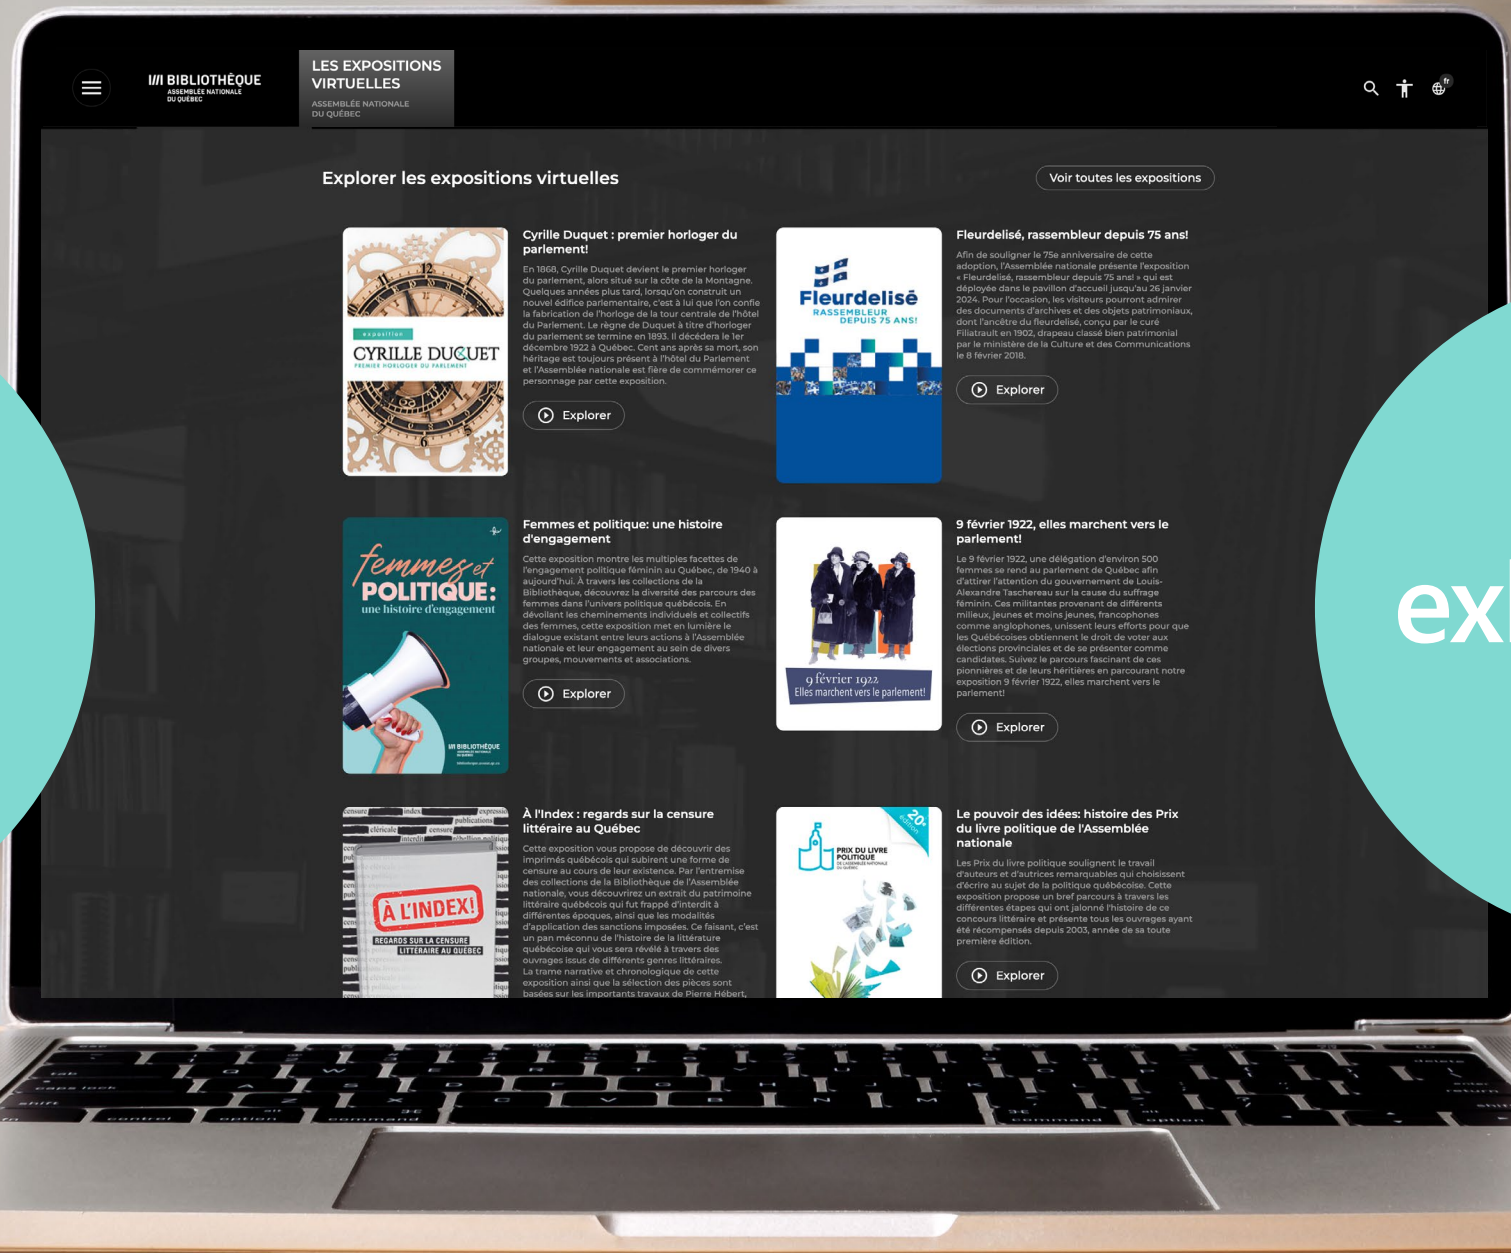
BIBLIOTHÈQUE ASSEMBLÉE NATIONALE DU QUÉBEC

LES EXPOSITIONS VIRTUELLES
ASSEMBLÉE NATIONALE DU QUÉBEC

fr

Explorer les expositions virtuelles

Voir toutes les expositions

exposition
CYRILLE DUQUET
PREMIER HORLOGER DU PARLEMENT

Cyrille Duquet : premier horloger du parlement!

En 1868, Cyrille Duquet devient le premier horloger du parlement, alors situé sur la côte de la Montagne. Quelques années plus tard, lorsqu'on construit un nouvel édifice parlementaire, c'est à lui que l'on confie la fabrication de l'horloge de la tour centrale de l'hôtel du Parlement. Le règne de Duquet à titre d'horloger du parlement se termine en 1893. Il décédera le 1er décembre 1922 à Québec. Cent ans après sa mort, son héritage est toujours présent à l'hôtel du Parlement et l'Assemblée nationale est fière de commémorer ce personnage par cette exposition.

Explorer

Fleurdelisé
RASSEMBLEUR DEPUIS 75 ANS!

Fleurdelisé, rassembleur depuis 75 ans!

Afin de souligner le 75e anniversaire de cette adoption, l'Assemblée nationale présente l'exposition « Fleurdelisé, rassembleur depuis 75 ans! » qui est déployée dans le pavillon d'accueil jusqu'au 26 janvier 2024. Pour l'occasion, les visiteurs pourront admirer des documents d'archives et des objets patrimoniaux, dont l'ancêtre du fleurdelisé, conçu par le curé Filiatrault en 1902, drapeau classé bien patrimonial par le ministère de la Culture et des Communications le 8 février 2018.

Explorer

femmes et POLITIQUE: une histoire d'engagement
BIBLIOTHÈQUE

Femmes et politique: une histoire d'engagement

Cette exposition montre les multiples facettes de l'engagement politique féminin au Québec, de 1940 à aujourd'hui. À travers les collections de la Bibliothèque, découvrez la diversité des parcours des femmes dans l'univers politique québécois. En dévoilant les cheminements individuels et collectifs des femmes, cette exposition met en lumière le dialogue existant entre leurs actions à l'Assemblée nationale et leur engagement au sein de divers groupes, mouvements et associations.

Explorer

9 février 1922
Elles marchent vers le parlement!

9 février 1922, elles marchent vers le parlement!

Le 9 février 1922, une délégation d'environ 500 femmes se rend au parlement de Québec afin d'attirer l'attention du gouvernement de Louis-Alexandre Taschereau sur la cause du suffrage féminin. Ces militantes provenant de différents milieux, jeunes et moins jeunes, francophones comme anglophones, unissent leurs efforts pour que les Québécoises obtiennent le droit de voter aux élections provinciales et de se présenter comme candidates. Suivez le parcours fascinant de ces pionnières et de leurs héritières en parcourant notre exposition 9 février 1922, elles marchent vers le parlement!

Explorer

censure index expressio publications cléricale censure interdit
À L'INDEX!
REGARDS SUR LA CENSURE LITTÉRAIRE AU QUÉBEC

À l'Index : regards sur la censure littéraire au Québec

Cette exposition vous propose de découvrir des imprimés québécois qui subirent une forme de censure au cours de leur existence. Par l'entremise des collections de la Bibliothèque de l'Assemblée nationale, vous découvrirez un extrait du patrimoine littéraire québécois qui fut frappé d'interdit à différentes époques, ainsi que les modalités d'application des sanctions imposées. Ce faisant, c'est un pan méconnu de l'histoire de la littérature québécoise qui vous sera révélé à travers des ouvrages issus de différents genres littéraires. La trame narrative et chronologique de cette exposition ainsi que la sélection des pièces sont basées sur les importants travaux de Pierre Hébert,

PRIX DU LIVRE POLITIQUE
20e édition

Le pouvoir des idées: histoire des Prix du livre politique de l'Assemblée nationale

Les Prix du livre politique soulignent le travail d'auteurs et d'autrices remarquables qui choisissent d'écrire au sujet de la politique québécoise. Cette exposition propose un bref parcours à travers les différentes étapes qui ont jalonné l'histoire de ce concours littéraire et présente tous les ouvrages ayant été récompensés depuis 2003, année de sa toute première édition.

Explorer

ex